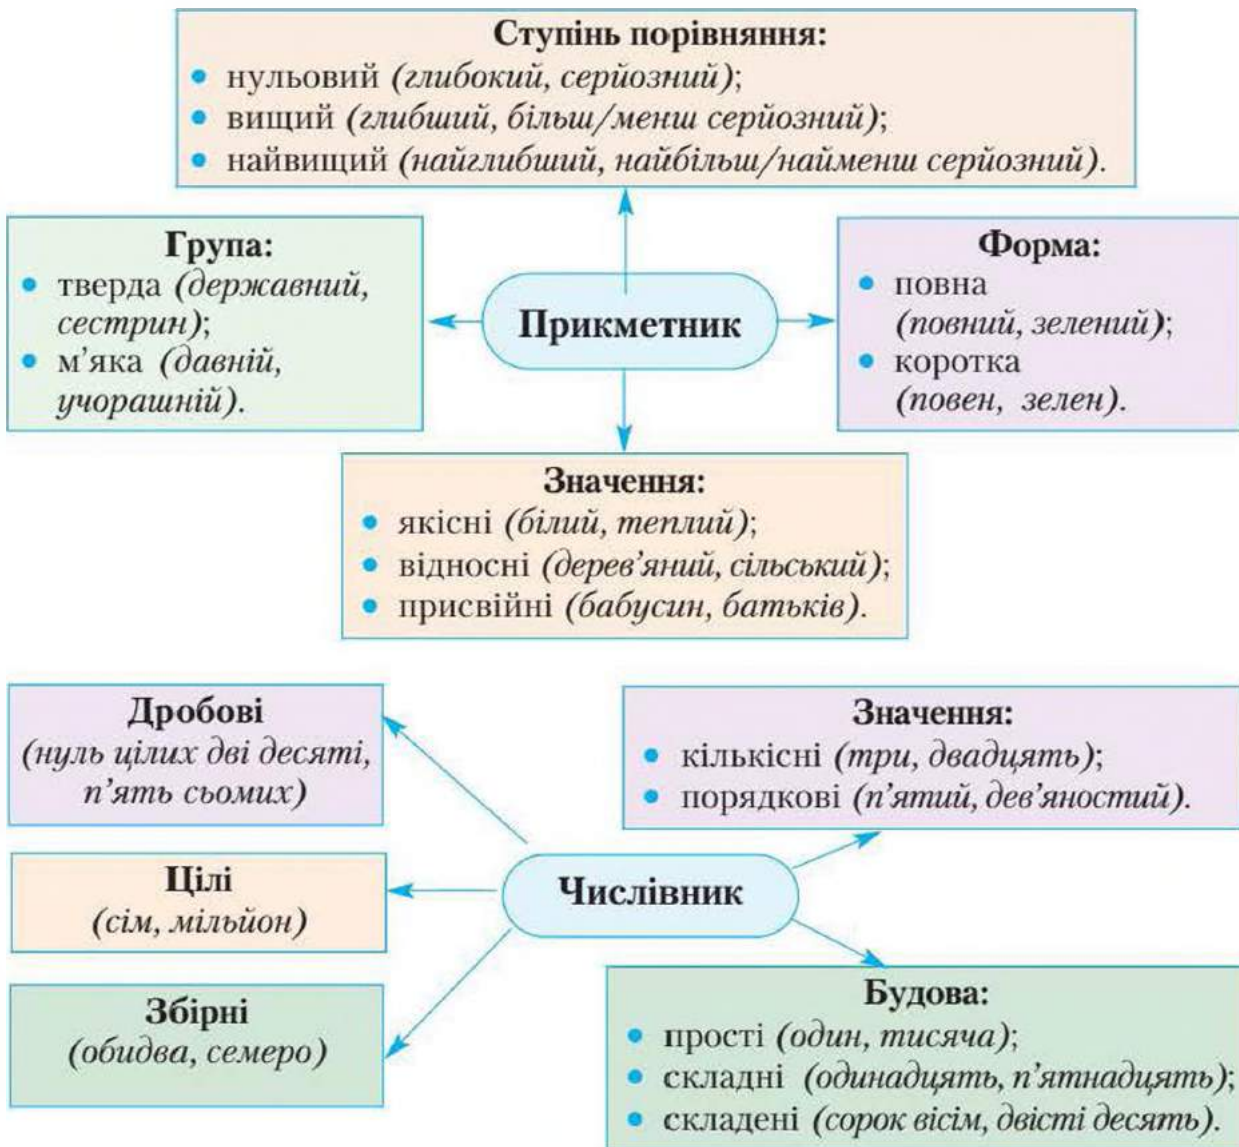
Ступінь порівняння:
• нульовий (глибокий, серйозний);
• вищий (глибший, більш/менш серйозний);
• найвищий (найглибший, найбільш/найменш серйозний).

Група:
• тверда (державний, сестрин);
• м'яка (давній, учорашній).

Прикметник

Форма:
• повна (повний, зелений);
• коротка (повен, зелен).

Значення:
• якісні (білий, теплий);
• відносні (дерев'яний, сільський);
• присвійні (бабусин, батьків).

Дробові
(нуль цілих дві десяті, п'ять сьомих)

Цілі
(сім, мільйон)

Збірні
(обидва, семеро)

Числівник

Значення:
• кількісні (три, двадцять);
• порядкові (п'ятий, дев'яностий).

Будова:
• прості (один, тисяча);
• складні (одинадцять, п'ятнадцять);
• складені (сорок вісім, двісті десять).